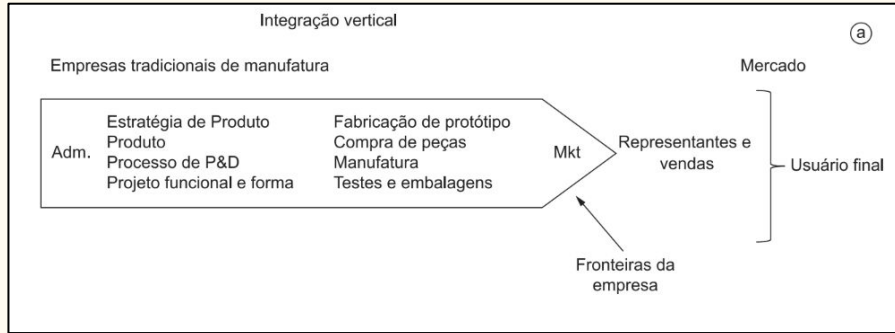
Integração vertical

(a)

Empresas tradicionais de manufatura

Mercado

Adm.

Estratégia de Produto
Produto
Processo de P&D
Projeto funcional e forma

Fabricação de protótipo
Compra de peças
Manufatura
Testes e embalagens

Mkt

Representantes e vendas

Usuário final

Fronteiras da empresa